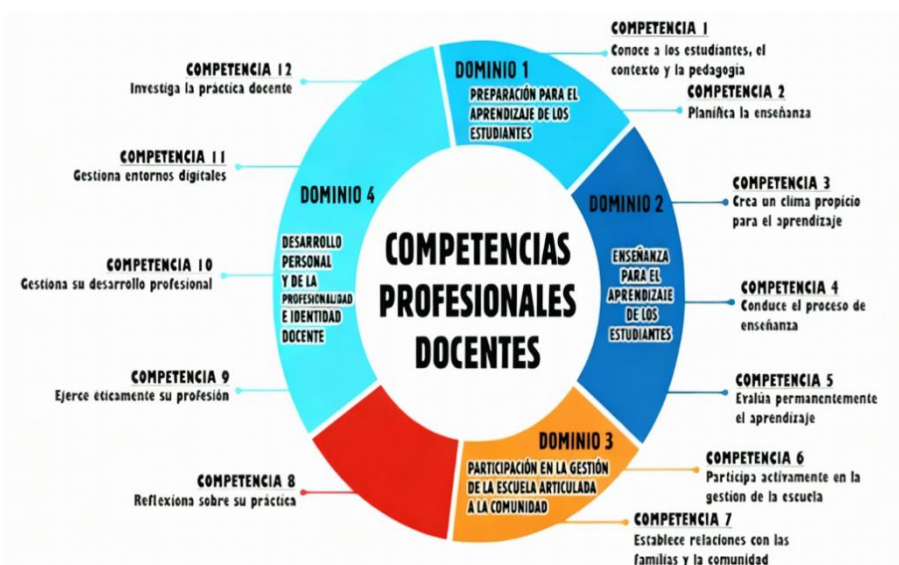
COMPETENCIAS PROFESIONALES DOCENTES

DOMINIO 1
PREPARACIÓN PARA EL APRENDIZAJE DE LOS ESTUDIANTES

COMPETENCIA 1
Conoce a los estudiantes, el contexto y la pedagogía

COMPETENCIA 2
Planifica la enseñanza

DOMINIO 2
ENSEÑANZA PARA EL APRENDIZAJE DE LOS ESTUDIANTES

COMPETENCIA 3
Crea un clima propicio para el aprendizaje

COMPETENCIA 4
Conduce el proceso de enseñanza

COMPETENCIA 5
Evalúa permanentemente el aprendizaje

DOMINIO 3
PARTICIPACIÓN EN LA GESTIÓN DE LA ESCUELA ARTICULADA A LA COMUNIDAD

COMPETENCIA 6
Participa activamente en la gestión de la escuela

COMPETENCIA 7
Establece relaciones con las familias y la comunidad

COMPETENCIA 8
Reflexiona sobre su práctica

DOMINIO 4
DESARROLLO PERSONAL Y DE LA PROFESIONALIDAD E IDENTIDAD DOCENTE

COMPETENCIA 9
Ejerce éticamente su profesión

COMPETENCIA 10
Gestiona su desarrollo profesional

COMPETENCIA 11
Gestiona entornos digitales

COMPETENCIA 12
Investiga la práctica docente